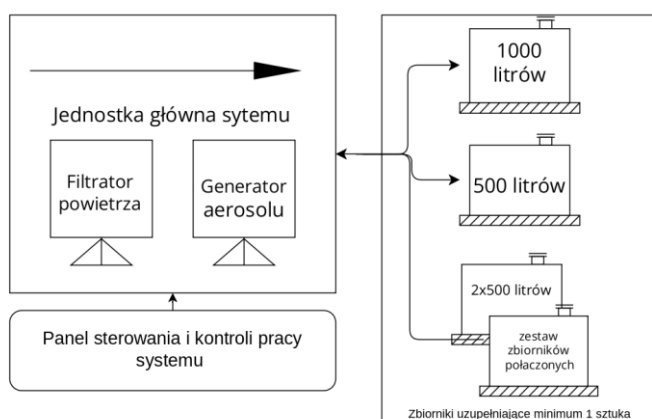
Jednostka główna sytemu

Filtrator powietrza

Generator aerosolu

Panel sterowania i kontroli pracy systemu

1000 litrów

500 litrów

2x500 litrów

zestaw zbiorników połaczonych

Zbiorniki uzupełniajace minimum 1 sztuka